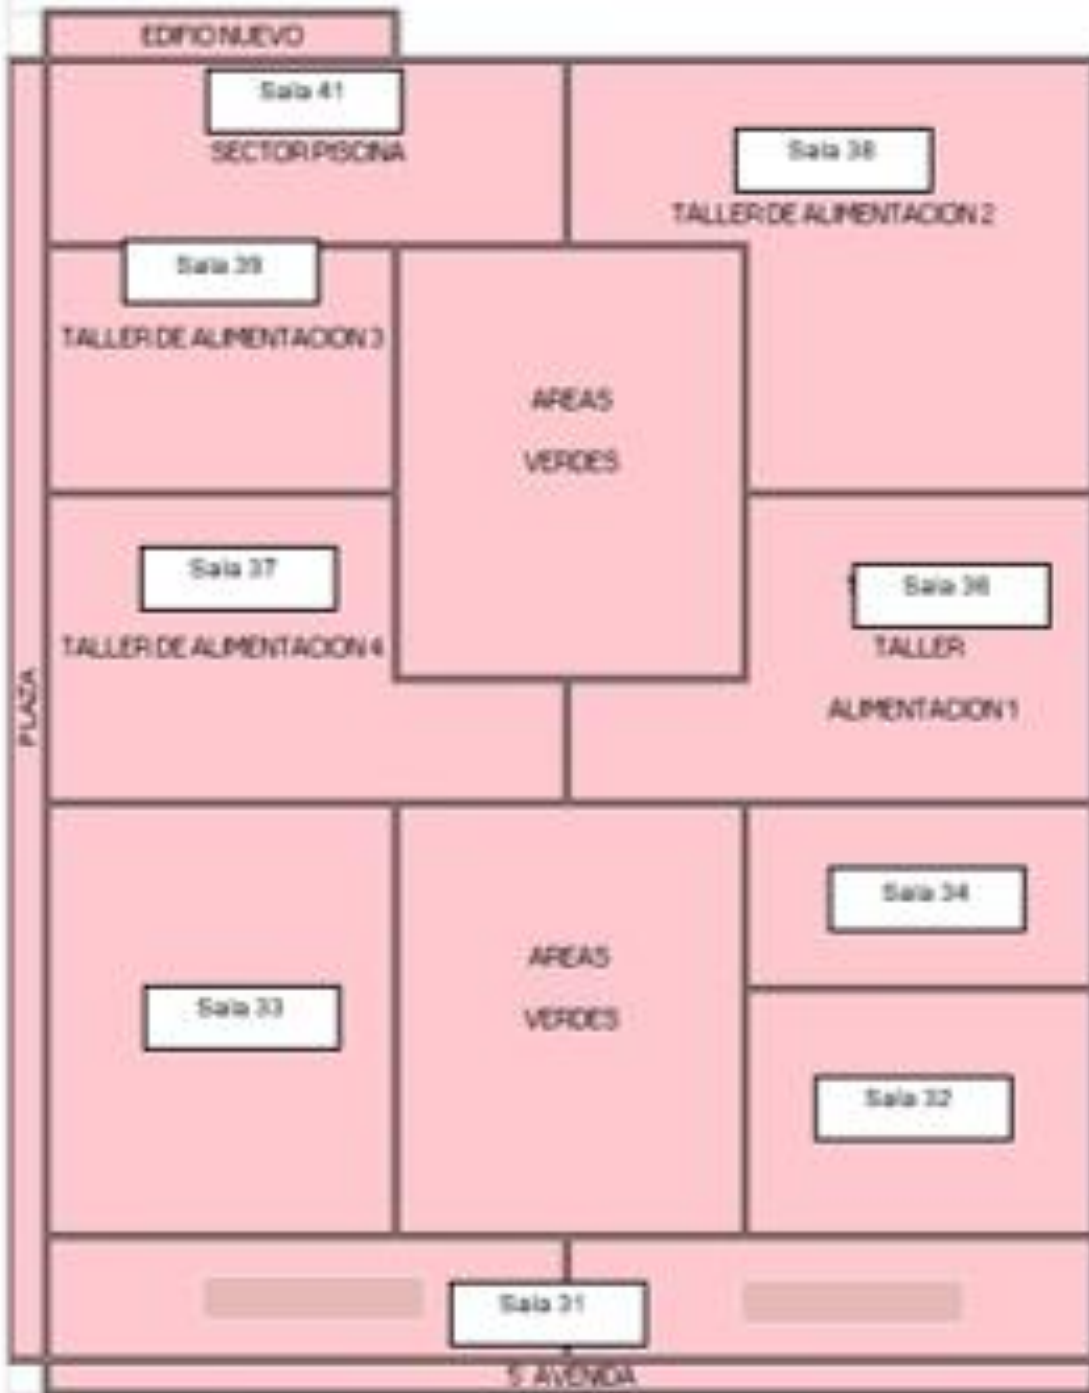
EDIFIO NUEVO

Sala 41

SECTOR PISCINA

Sala 38

TALLER DE ALIMENTACION 2

Sala 39

TALLER DE ALIMENTACION 3

AREAS

VERDES

Sala 37

TALLER DE ALIMENTACION 4

Sala 36

TALLER

ALIMENTACION 1

PLAZA

Sala 34

Sala 33

AREAS

VERDES

Sala 32

Sala 31

5 AVENIDA